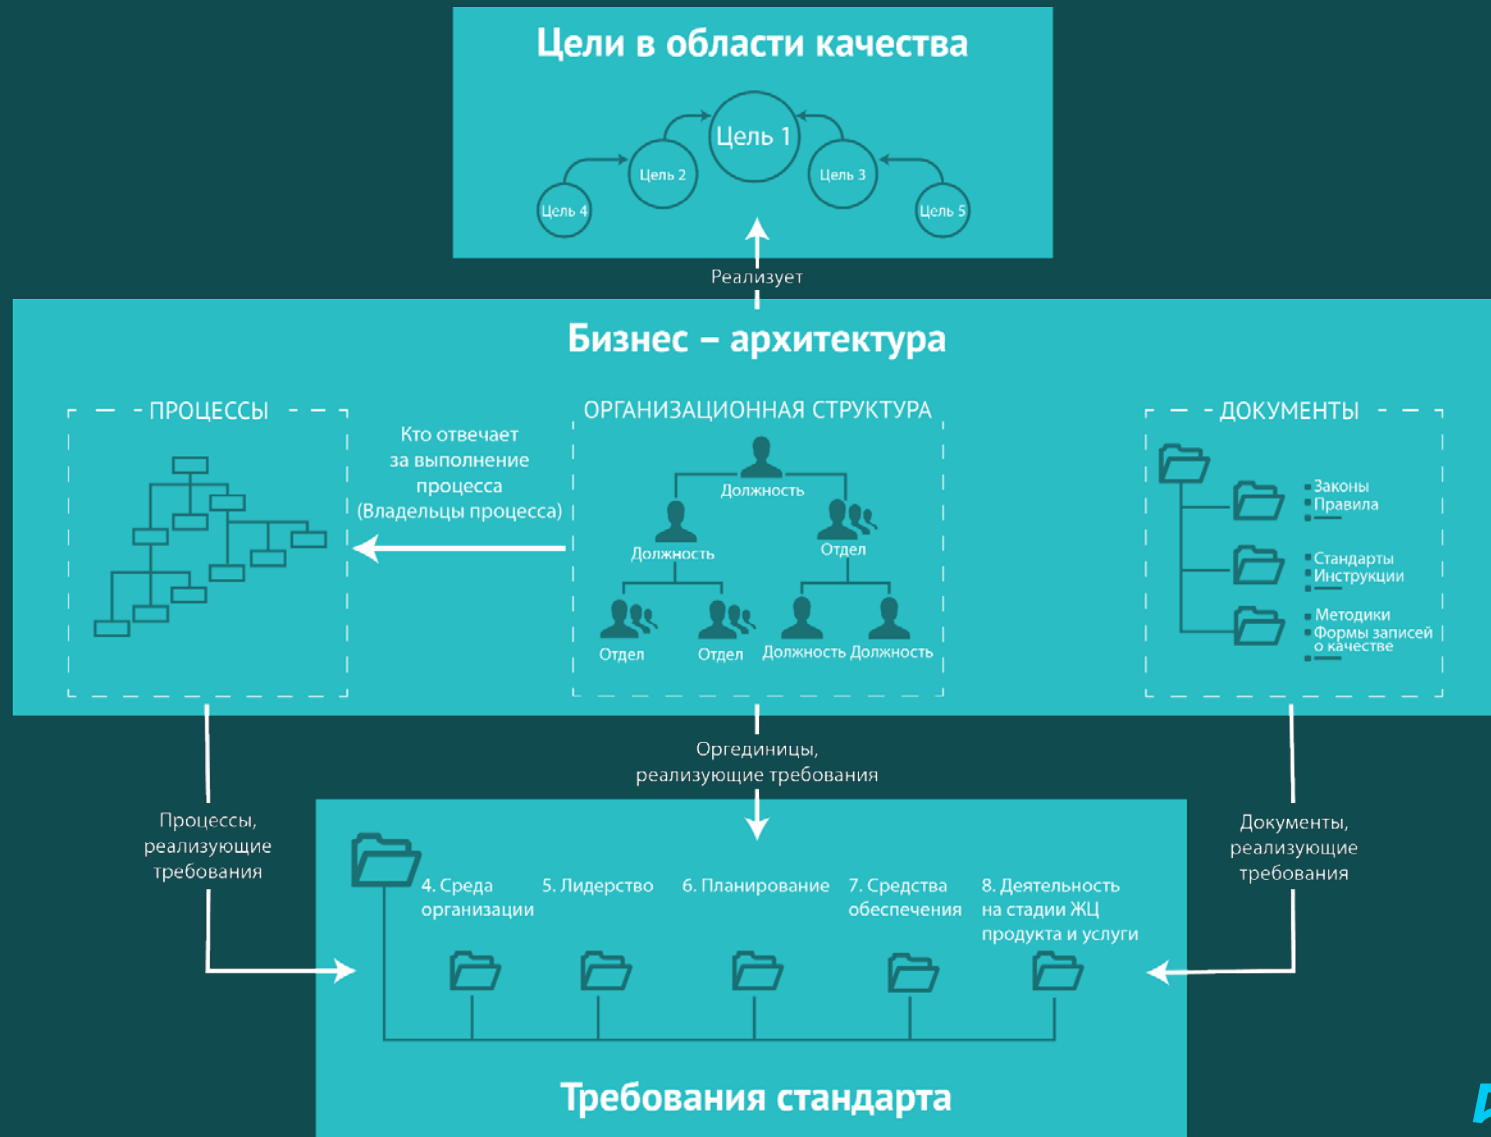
Цели в области качества

Цель 1
Цель 2
Цель 3
Цель 4
Цель 5

Реализует

Бизнес – архитектура

ПРОЦЕССЫ

Кто отвечает за выполнение процесса (Владельцы процесса)

ОРГАНИЗАЦИОННАЯ СТРУКТУРА

Должность
Должность
Отдел
Отдел
Отдел
Должность
Должность

ДОКУМЕНТЫ

Законы
Правила
Стандарты
Инструкции
Методики
Формы записей о качестве

Оргединицы, реализующие требования

Процессы, реализующие требования

Документы, реализующие требования

4. Среда организации
5. Лидерство
6. Планирование
7. Средства обеспечения
8. Деятельность на стадии ЖЦ продукта и услуги

Требования стандарта